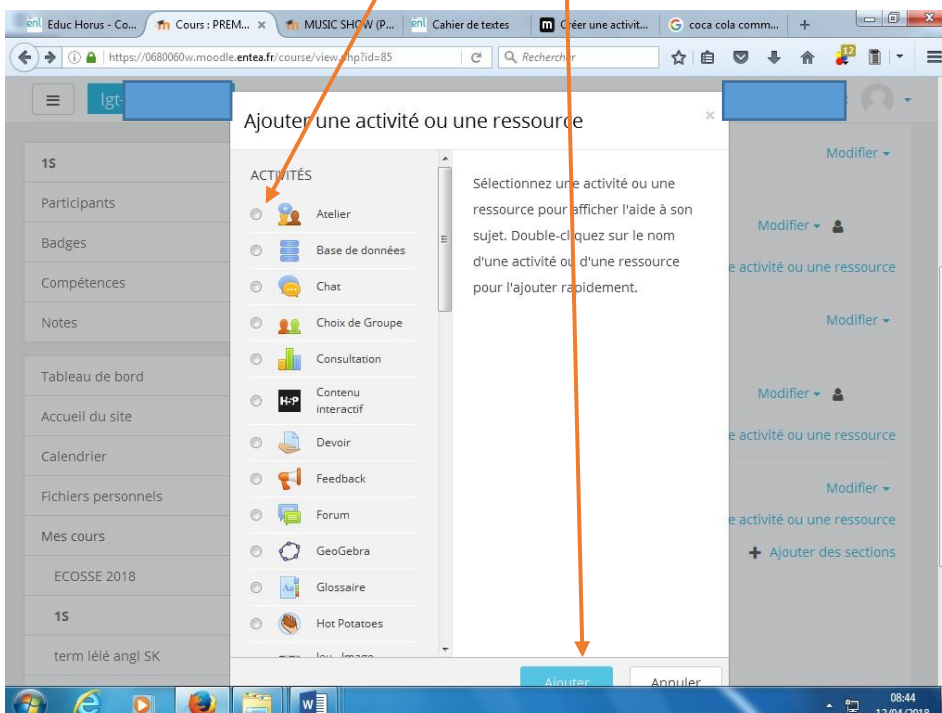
Educ Horus - Co... | Cours : PREM... | MUSIC SHOW (P... | Cahier de textes | Créer une activit... | coca cola comm...

https://0680060w.moodle.entea.fr/course/view.php?id=85

Recherche

lgt-

Ajouter une activité ou une ressource

1S
Participants
Badges
Compétences
Notes
Tableau de bord
Accueil du site
Calendrier
Fichiers personnels
Mes cours
ECOSSE 2018
1S
term lélé angl SK

ACTIVITÉS
Atelier
Base de données
Chat
Choix de Groupe
Consultation
Contenu interactif
Devoir
Feedback
Forum
GeoGebra
Glossaire
Hot Potatoes
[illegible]

Sélectionnez une activité ou une ressource pour afficher l'aide à son sujet. Double-cliquez sur le nom d'une activité ou d'une ressource pour l'ajouter rapidement.

Ajouter
Annuler

Modifier
Modifier
e activité ou une ressource
Modifier
Modifier
e activité ou une ressource
Modifier
e activité ou une ressource
Ajouter des sections

08:44
12/04/2018